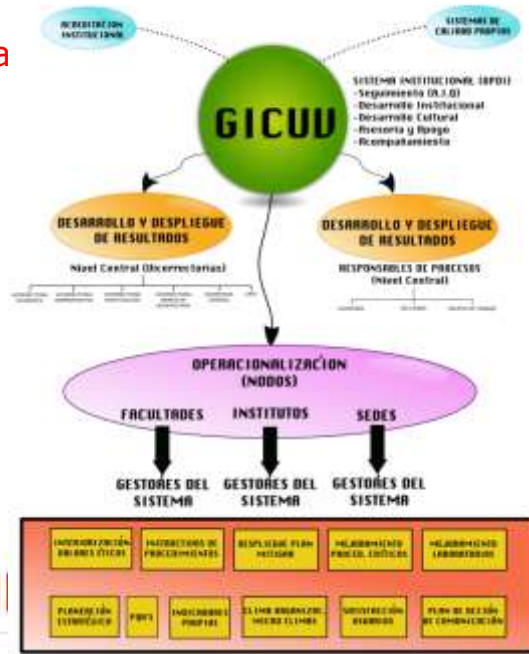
ACREDITACIÓN INSTITUCIONAL

SISTEMAS DE CALIDAD PROPIOS

GICUV

SISTEMA INSTITUCIONAL (SPOI)
- Seguimiento (S.I.G)
- Desarrollo Institucional
- Desarrollo Cultural
- Asesoría y Apoyo
- Acompañamiento

DESARROLLO Y DESPLIEGUE DE RESULTADOS

Nivel Central (Vicerrectorías)

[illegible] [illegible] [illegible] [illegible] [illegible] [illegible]

DESARROLLO Y DESPLIEGUE DE RESULTADOS

RESPONSABLES DE PROCESOS (Nivel Central)

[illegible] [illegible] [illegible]

OPERACIONALIZACIÓN (NODOS)

FACULTADES INSTITUTOS SEDES

GESTORES DEL SISTEMA GESTORES DEL SISTEMA GESTORES DEL SISTEMA

INTERIORIZACIÓN VALORES ÉTICOS

INSTRUCTIVOS DE PROCEDIMIENTOS

DESPLIEGUE PLAN MITIGAR

MEJORAMIENTO PROCES. CRÍTICOS

MEJORAMIENTO LABORATORIOS

PLANEACIÓN ESTRATÉGICA

PQRS

INDICADORES PROPIOS

CLIMA ORGANIZAC. MICRO CLIMAS

SUSTITUCIÓN RIESGOS

PLAN DE ACCIÓN DE COMUNICACIÓN